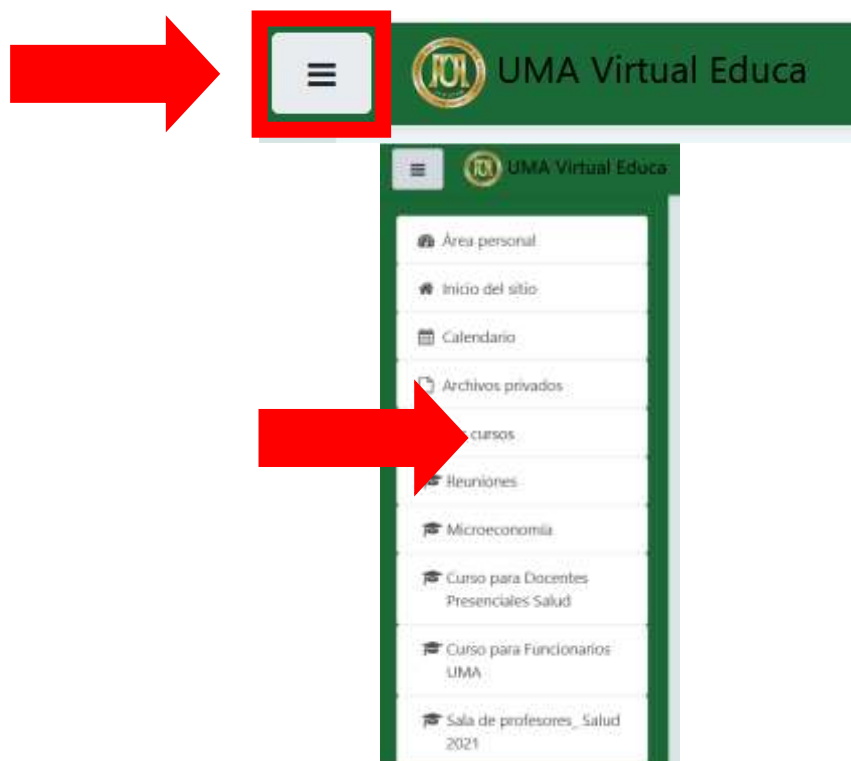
UMA Virtual Educa

UMA Virtual Educa

Área personal

Inicio del sitio

Calendario

Archivos privados

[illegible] cursos

Reuniones

Microeconomía

Curso para Docentes Presenciales Salud

Curso para Funcionarios UMA

Sala de profesores_ Salud 2021